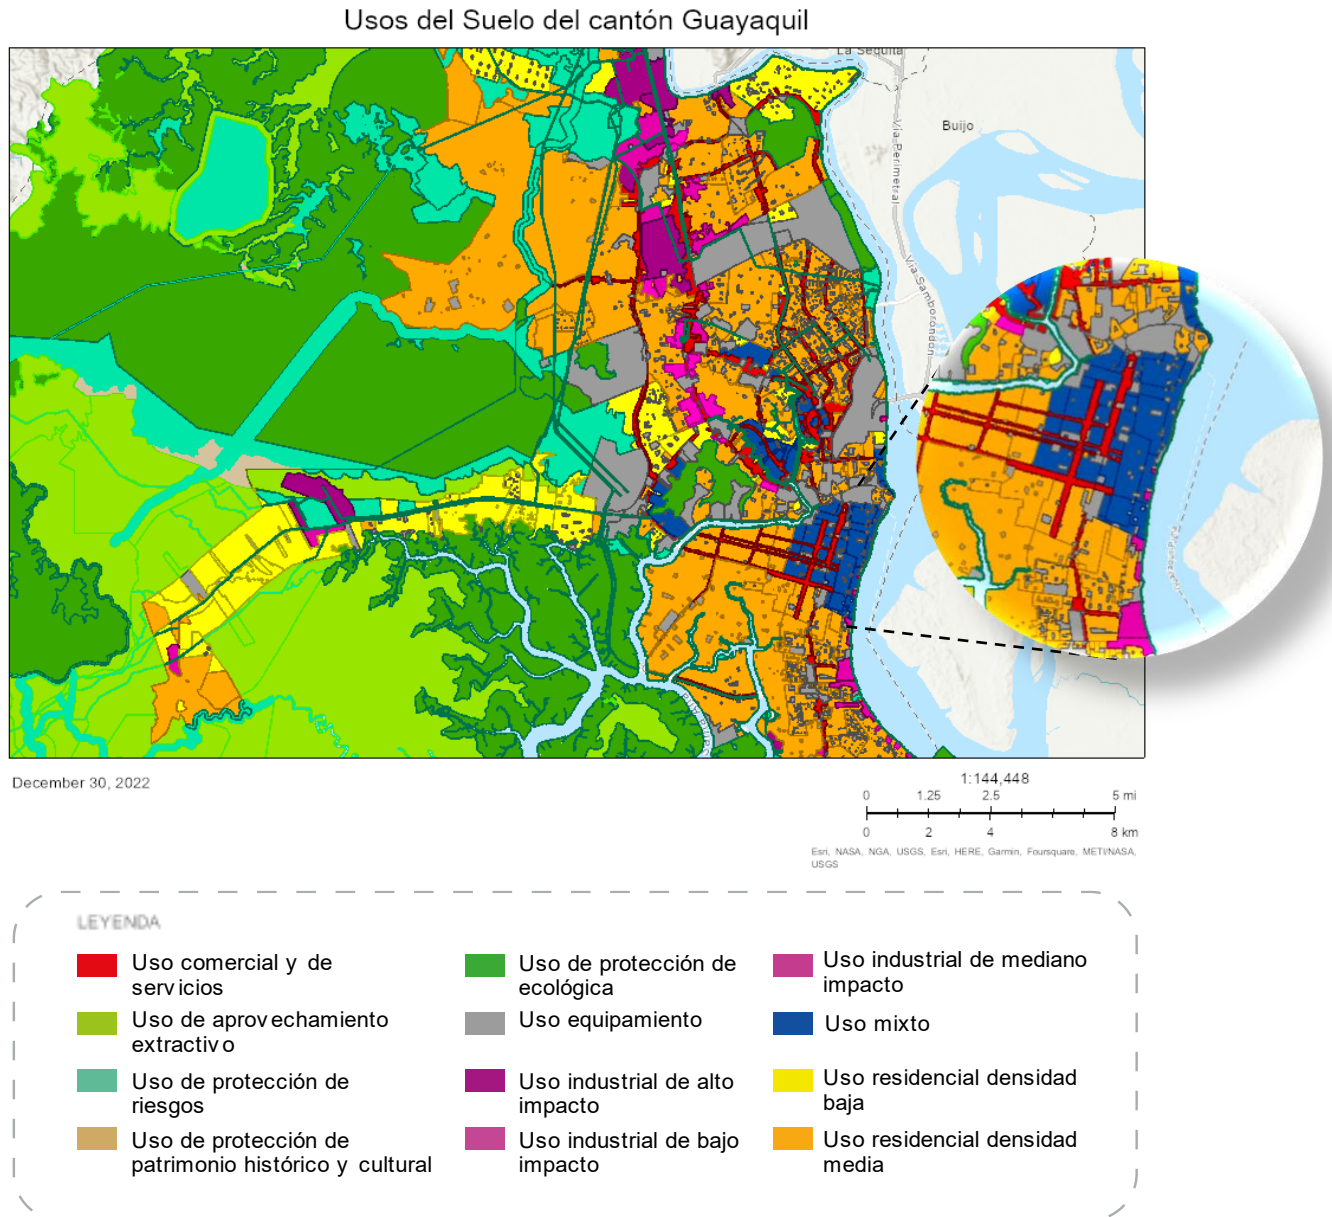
Usos del Suelo del cantón Guayaquil

La Sequita
Buijo
Vía Perimetral
Vía Samborondón

December 30, 2022

1:144,448
0 1.25 2.5 5 mi
0 2 4 8 km
Esri, NASA, NGA, USGS, Esri, HERE, Garmin, Foursquare, METI/NASA, USGS

LEYENDA

Uso comercial y de servicios
Uso de aprovechamiento extractivo
Uso de protección de riesgos
Uso de protección de patrimonio histórico y cultural

Uso de protección de ecológica
Uso equipamiento
Uso industrial de alto impacto
Uso industrial de bajo impacto

Uso industrial de mediano impacto
Uso mixto
Uso residencial densidad baja
Uso residencial densidad media